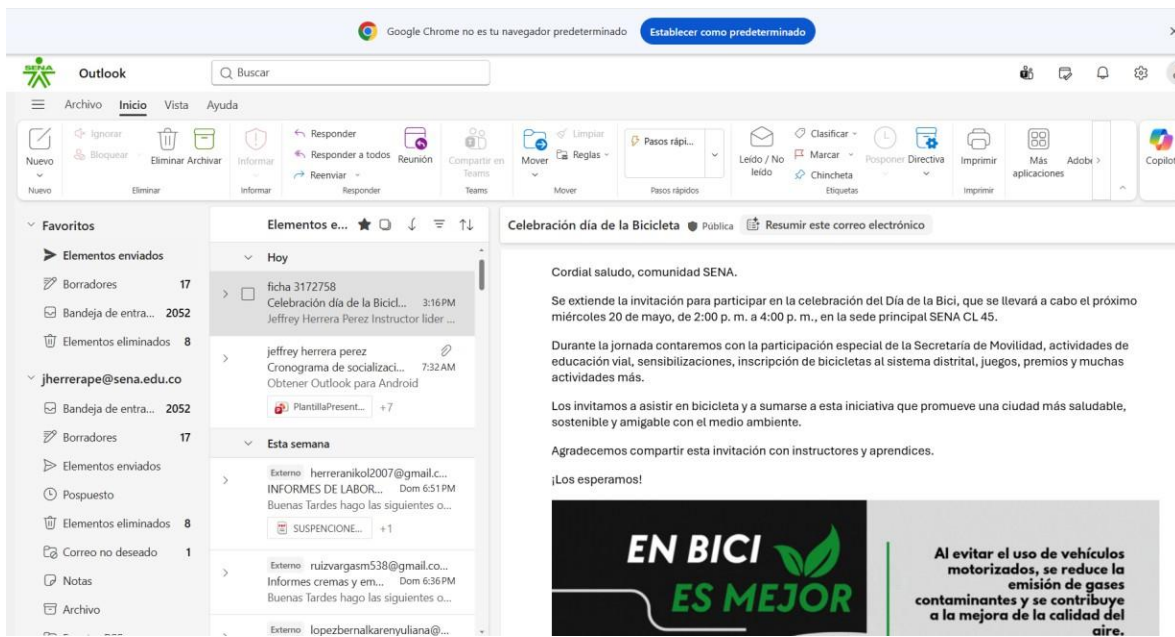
Google Chrome no es tu navegador predeterminado Establecer como predeterminado

SENA Outlook Buscar

Archivo Inicio Vista Ayuda

Nuevo Ignorar Bloquear Eliminar Archivar Informar Responder Responder a todos Reenviar Reunión Compartir en Teams Mover Limpiar Reglas Pasos rápi... Leído / No leído Clasificar Marcar Chincheta Posponer Directiva Imprimir Más aplicaciones Adobe Copilot

Nuevo Eliminar Informar Responder Teams Mover Pasos rápidos Etiquetas Imprimir

Favoritos
Elementos enviados
Borradores 17
Bandeja de entra... 2052
Elementos eliminados 8
jherrerape@sena.edu.co
Bandeja de entra... 2052
Borradores 17
Elementos enviados
Pospuesto
Elementos eliminados 8
Correo no deseado 1
Notas
Archivo

Elementos e...
Hoy
ficha 3172758
Celebración día de la Bicicl... 3:16 PM
Jeffrey Herrera Perez Instructor lider ...
jeffrey herrera perez
Cronograma de socializaci... 7:32 AM
Obtener Outlook para Android
PlantillaPresent... +7
Esta semana
Externo herreranikol2007@gmail.c...
INFORMES DE LABOR... Dom 6:51 PM
Buenas Tardes hago las siguientes o...
SUSPENCIONE... +1
Externo ruizvargasm538@gmail.co...
Informes cremas y em... Dom 6:36 PM
Buenas Tardes hago las siguientes o...
Externo lopezbernalkarenyuliana@...

Celebración día de la Bicicleta Pública Resumir este correo electrónico

Cordial saludo, comunidad SENA.

Se extiende la invitación para participar en la celebración del Día de la Bici, que se llevará a cabo el próximo miércoles 20 de mayo, de 2:00 p. m. a 4:00 p. m., en la sede principal SENA CL 45.

Durante la jornada contaremos con la participación especial de la Secretaría de Movilidad, actividades de educación vial, sensibilizaciones, inscripción de bicicletas al sistema distrital, juegos, premios y muchas actividades más.

Los invitamos a asistir en bicicleta y a sumarse a esta iniciativa que promueve una ciudad más saludable, sostenible y amigable con el medio ambiente.

Agradecemos compartir esta invitación con instructores y aprendices.

¡Los esperamos!

EN BICI ES MEJOR

Al evitar el uso de vehículos motorizados, se reduce la emisión de gases contaminantes y se contribuye a la mejora de la calidad del aire.